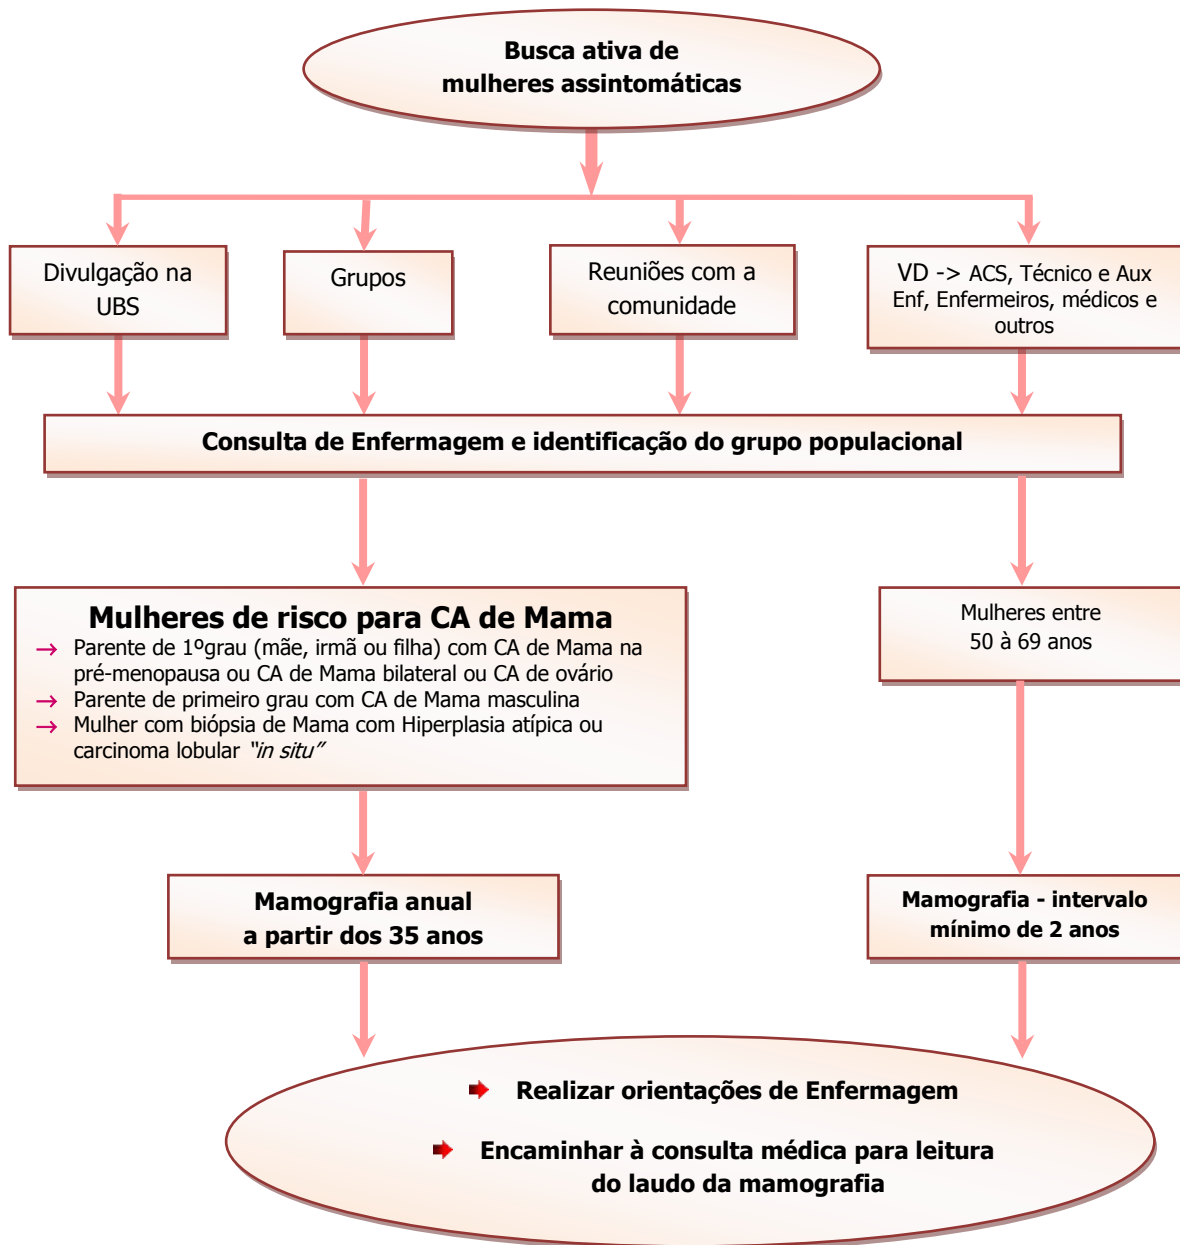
Busca ativa de mulheres assintomáticas

Divulgação na UBS

Grupos

Reuniões com a comunidade

VD -> ACS, Técnico e Aux Enf, Enfermeiros, médicos e outros

Consulta de Enfermagem e identificação do grupo populacional

Mulheres de risco para CA de Mama
→ Parente de 1ºgrau (mãe, irmã ou filha) com CA de Mama na pré-menopausa ou CA de Mama bilateral ou CA de ovário
→ Parente de primeiro grau com CA de Mama masculina
→ Mulher com biópsia de Mama com Hiperplasia atípica ou carcinoma lobular "in situ"

Mulheres entre 50 à 69 anos

Mamografia anual a partir dos 35 anos

Mamografia - intervalo mínimo de 2 anos

Realizar orientações de Enfermagem

Encaminhar à consulta médica para leitura do laudo da mamografia